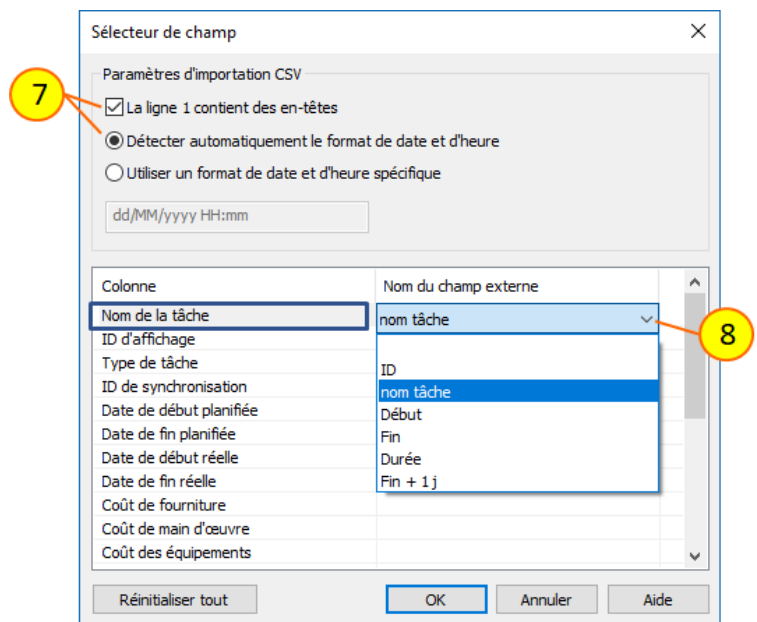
Sélecteur de champ

Paramètres d'importation CSV

7

La ligne 1 contient des en-têtes

Détecter automatiquement le format de date et d'heure

Utiliser un format de date et d'heure spécifique

dd/MM/yyyy HH:mm

| Colonne | Nom du champ externe |
|---|---|
| Nom de la tâche | nom tâche |
| ID d'affichage | |
| Type de tâche | ID |
| ID de synchronisation | nom tâche |
| Date de début planifiée | Début |
| Date de fin planifiée | Fin |
| Date de début réelle | Durée |
| Date de fin réelle | Fin + 1 j |
| Coût de fourniture | |
| Coût de main d'œuvre | |
| Coût des équipements | |

8

Réinitialiser tout

OK

Annuler

Aide